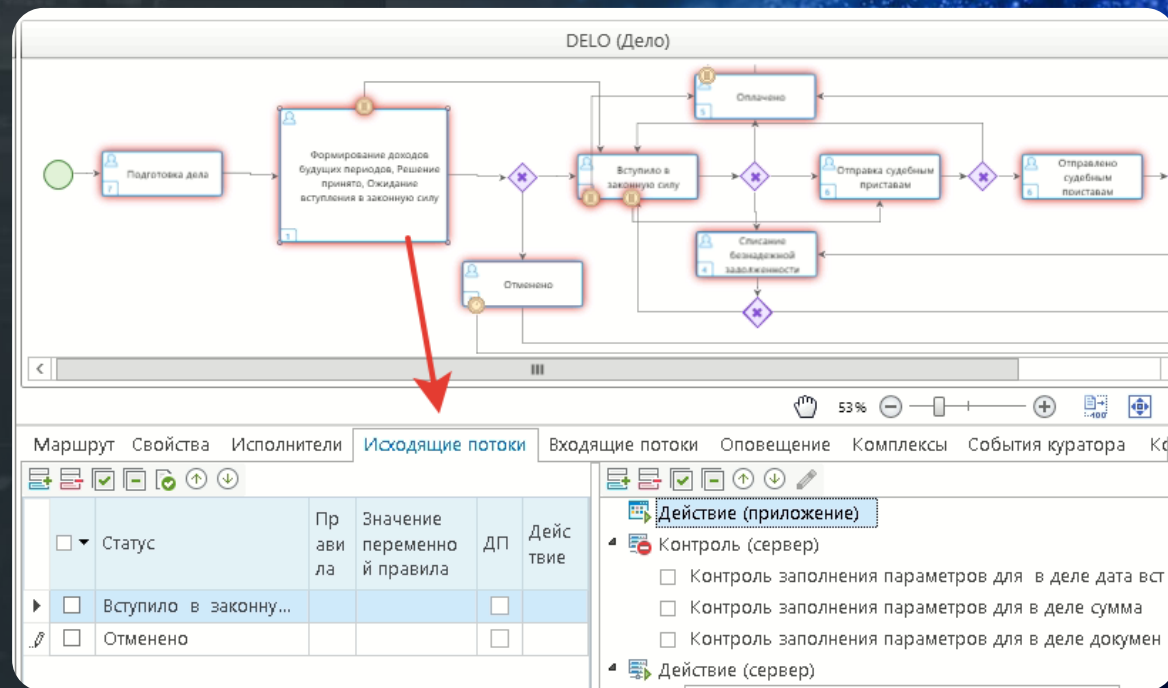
DELO (Дело)

Подготовка дела
7

Формирование доходов будущих периодов, Решение принято, Ожидание вступления в законную силу
1

Отменено

Вступило в законную силу

Оплачено
5

Отправка судебным приставам
6

Отправлено судебным приставам
6

Списание безнадежной задолженности
4

53 %

Маршрут Свойства Исполнители Исходящие потоки Входящие потоки Оповещение Комплексы События куратора Ко

| | Статус | Правила | Значение переменной правила | ДП | Действие |
|---|---|---|---|---|---|
| ☐ | Вступило в законну... | | | ☐ | |
| ☐ | Отменено | | | ☐ | |

Действие (приложение)
Контроль (сервер)
Контроль заполнения параметров для в деле дата вст
Контроль заполнения параметров для в деле сумма
Контроль заполнения параметров для в деле докумен
Действие (сервер)